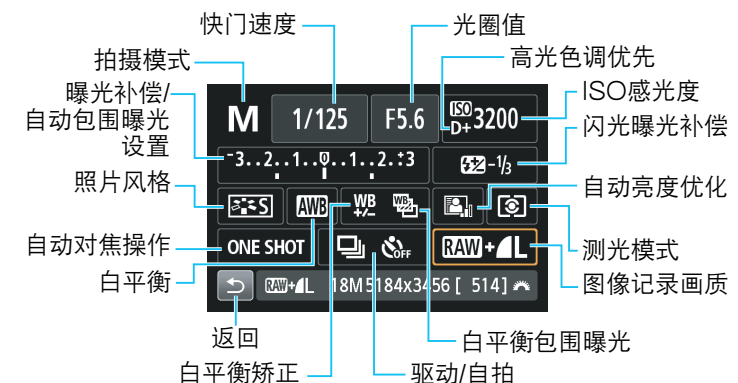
快门速度

光圈值

拍摄模式

高光色调优先

ISO感光度

曝光补偿/自动包围曝光设置

闪光曝光补偿

照片风格

自动亮度优化

自动对焦操作

测光模式

白平衡

图像记录画质

返回

白平衡包围曝光

白平衡矫正

驱动/自拍

M
1/125
F5.6
ISO D+ 3200
$^{-}3..2..1..0..1..2.^{+}3$
-1/3
S
AWB
WB +/-
ONE SHOT
RAW+L
RAW+L 18M 5184x3456 [ 514]